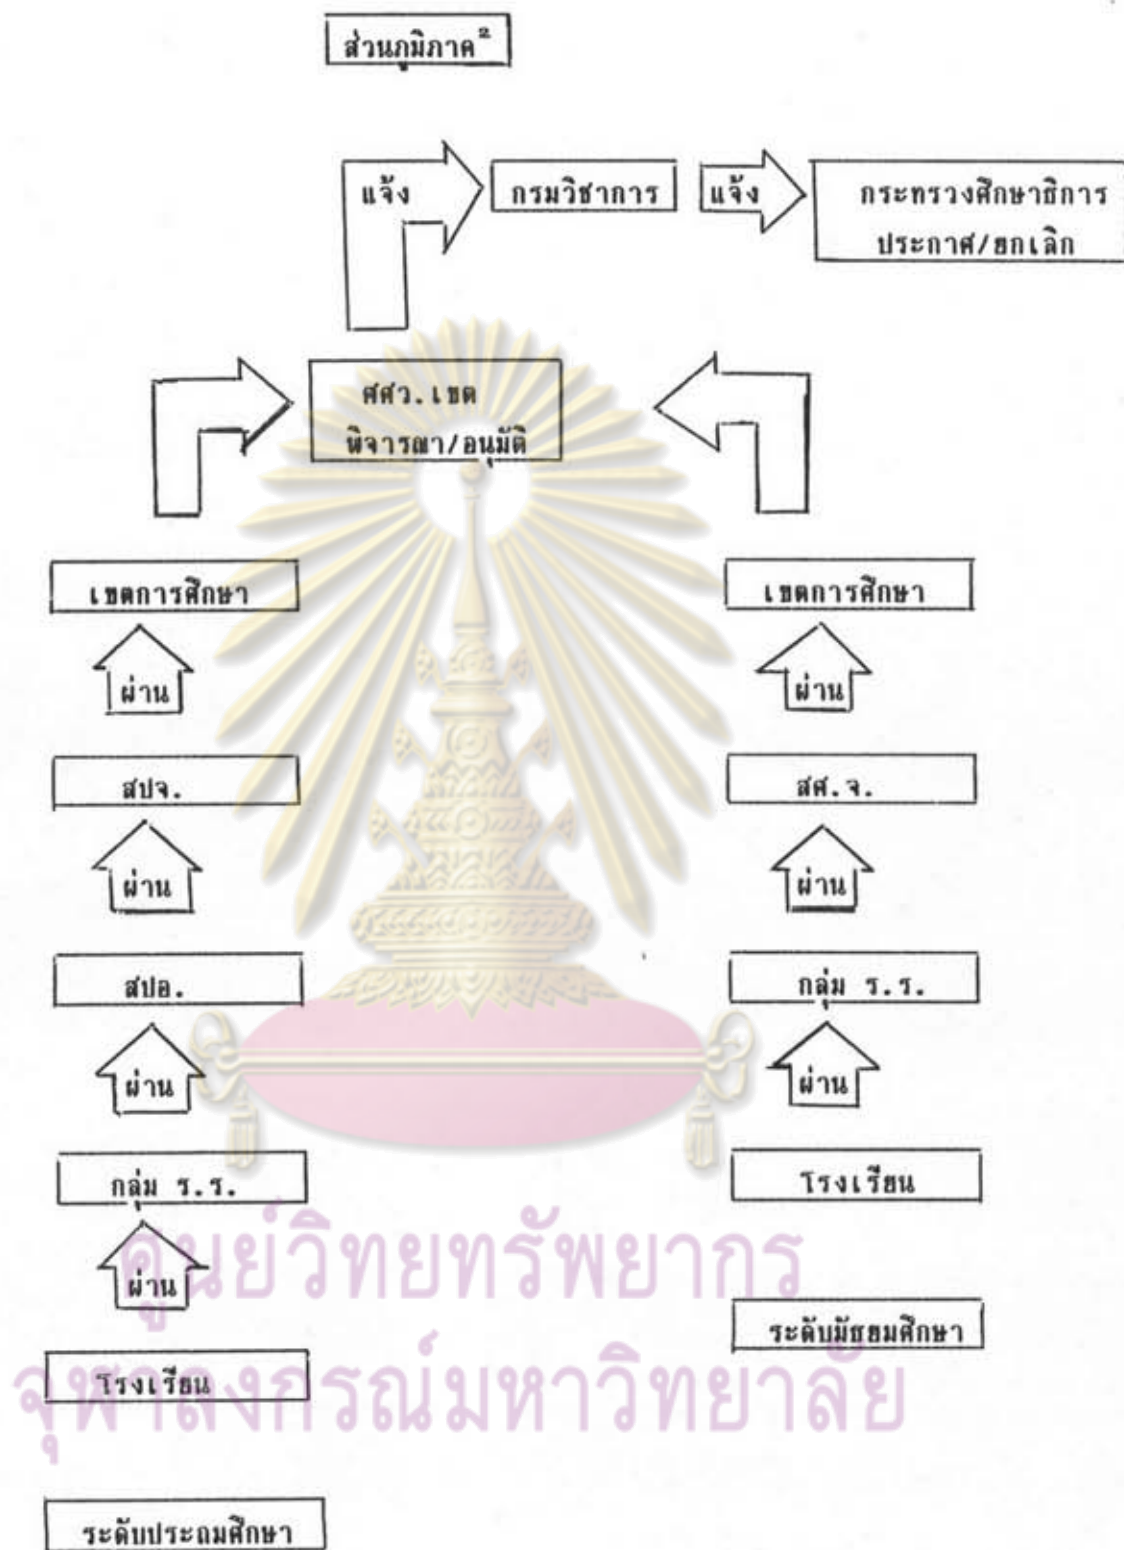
ส่วนภูมิภาค²

แจ้ง

กรมวิชาการ

แจ้ง

กระทรวงศึกษาธิการ ประกาศ/ยกเลิก

ศศว.เขต พิจารณา/อนุมัติ

เขตการศึกษา

ผ่าน

สปจ.

ผ่าน

สปอ.

ผ่าน

กลุ่ม ร.ร.

ผ่าน

โรงเรียน

ระดับประถมศึกษา

เขตการศึกษา

ผ่าน

สศ.จ.

ผ่าน

กลุ่ม ร.ร.

ผ่าน

โรงเรียน

ระดับมัธยมศึกษา

ศูนย์วิทยทรัพยากร
จุฬาลงกรณ์มหาวิทยาลัย